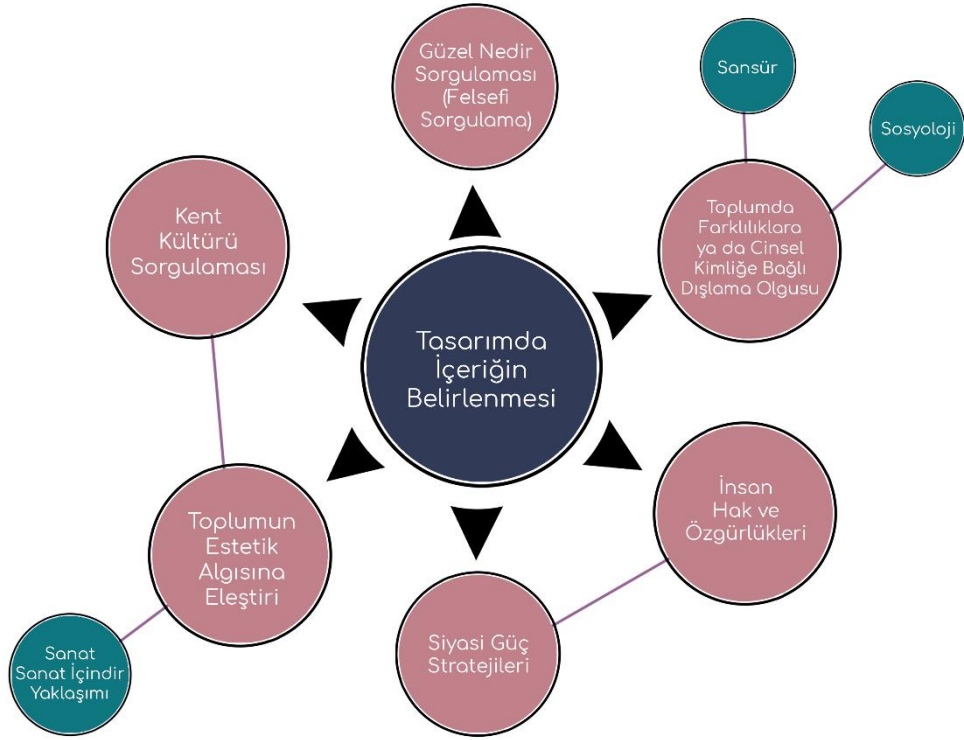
Güzel Nedir Sorgulaması (Felsefi Sorgulama)

Sansür

Sosyoloji

Kent Kültürü Sorgulaması

Toplumda Farklılıklara ya da Cinsel Kimliğe Bağlı Dışlama Olgusu

Tasarımda İçeriğin Belirlenmesi

İnsan Hak ve Özgürlükleri

Toplumun Estetik Algısına Eleştiri

Sanat Sanat İçindir Yaklaşımı

Siyasi Güç Stratejileri